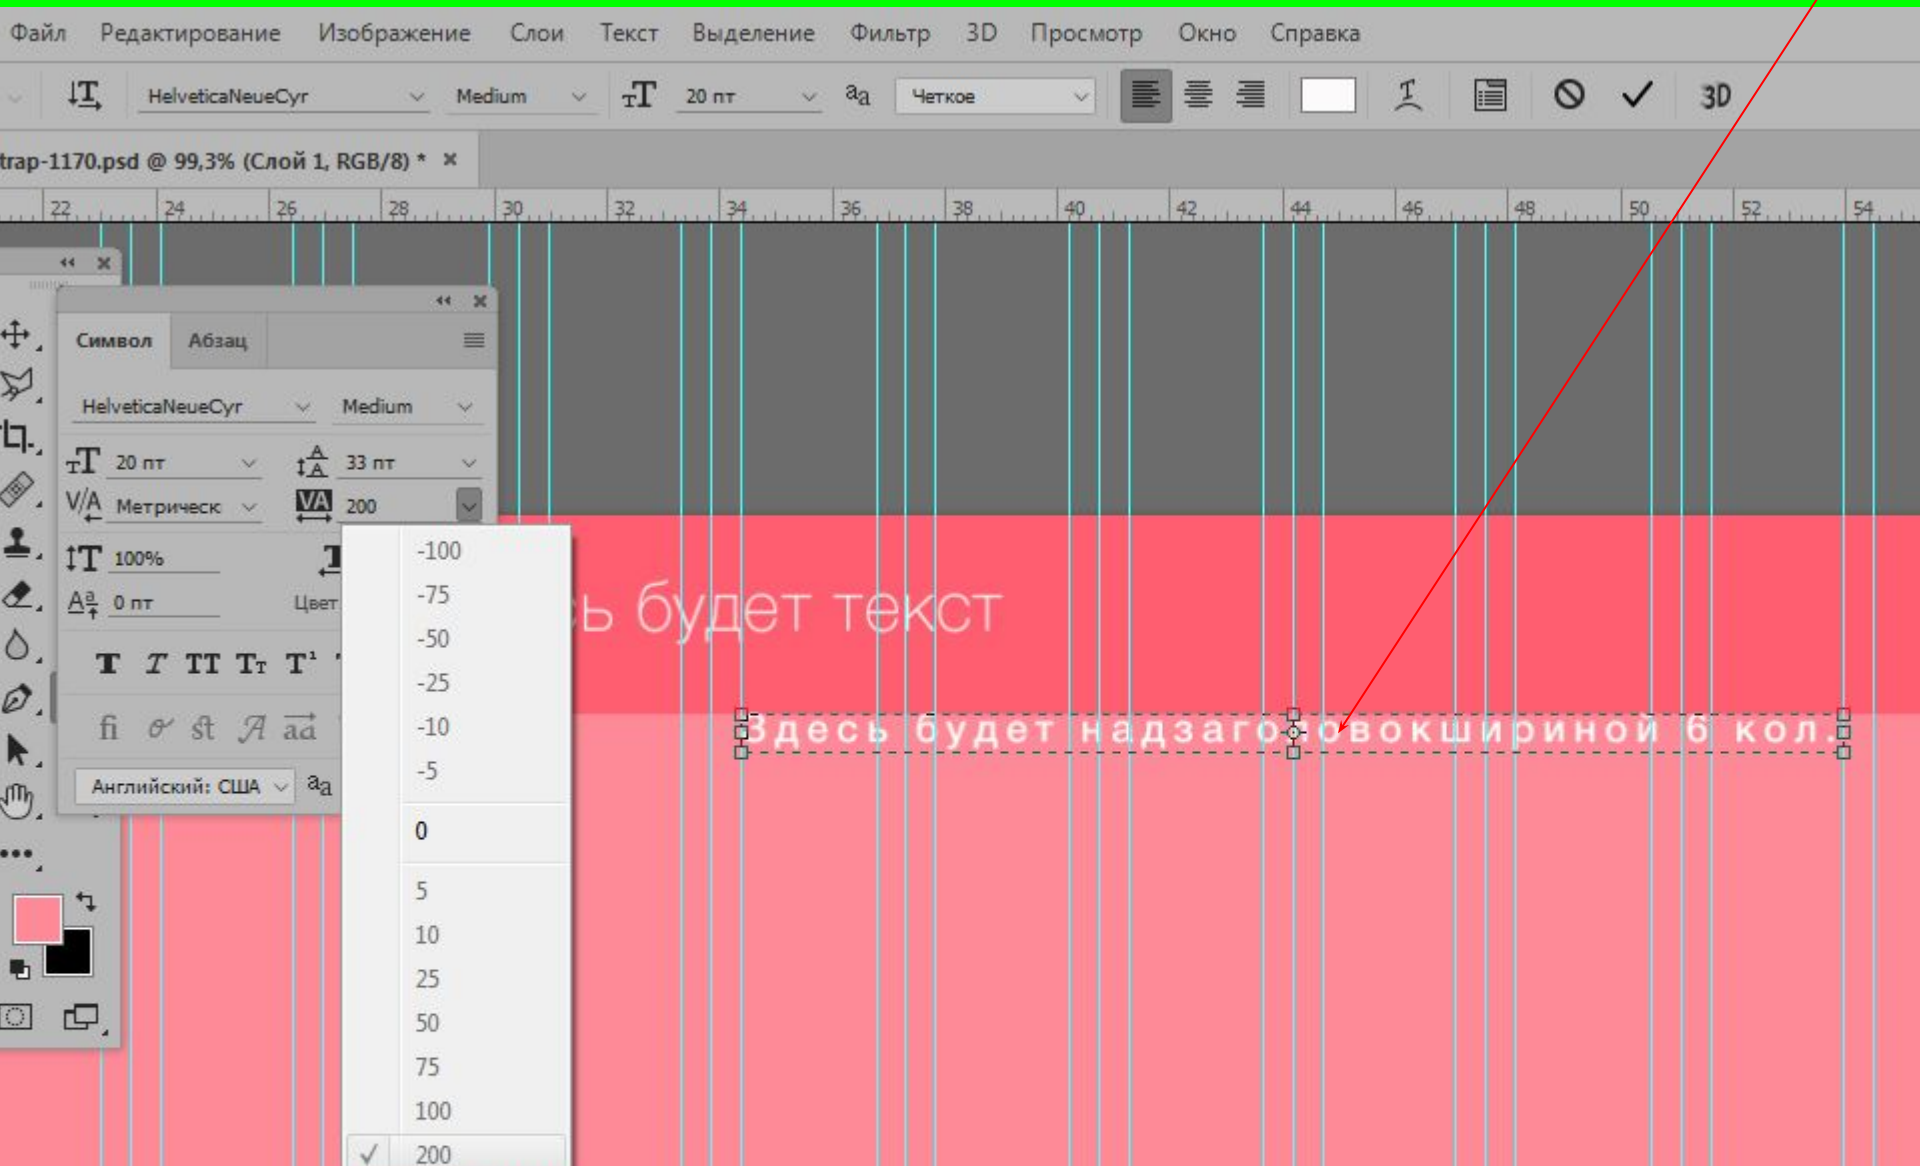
Файл Редактирование Изображение Слои Текст Выделение Фильтр 3D Просмотр Окно Справка

HelveticaNeueCyr Medium 20 пт Четкое 3D

trap-1170.psd @ 99,3% (Слой 1, RGB/8) * ×

22 24 26 28 30 32 34 36 38 40 42 44 46 48 50 52 54

Символ Абзац

HelveticaNeueCyr Medium

20 пт 33 пт

Метрическ 200

100% 0 пт Цвет

T T TT Tт T¹

fi st A ad

Английский: США aa

-100
-75
-50
-25
-10
-5
0
5
10
25
50
75
100
200

ь будет текст

Здесь будет надзаго овокшириной 6 кол.